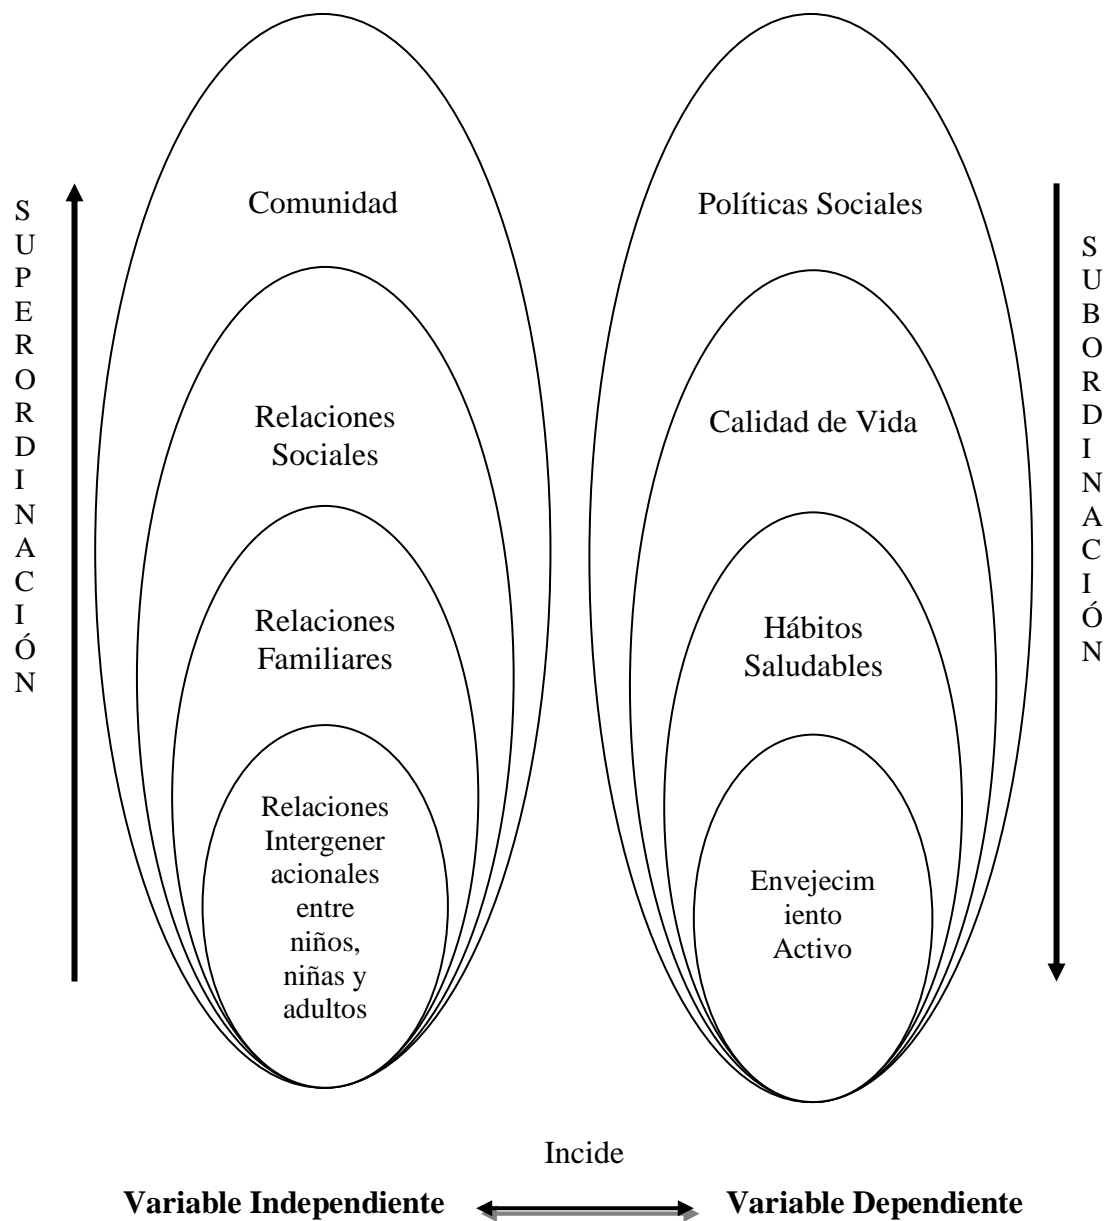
SUPERORDINACIÓN

Comunidad

Relaciones Sociales

Relaciones Familiares

Relaciones Intergeneracionales entre niños, niñas y adultos

Políticas Sociales

Calidad de Vida

Hábitos Saludables

Envejecimiento Activo

SUBORDINACIÓN

Incide

**Variable Independiente** **Variable Dependiente**